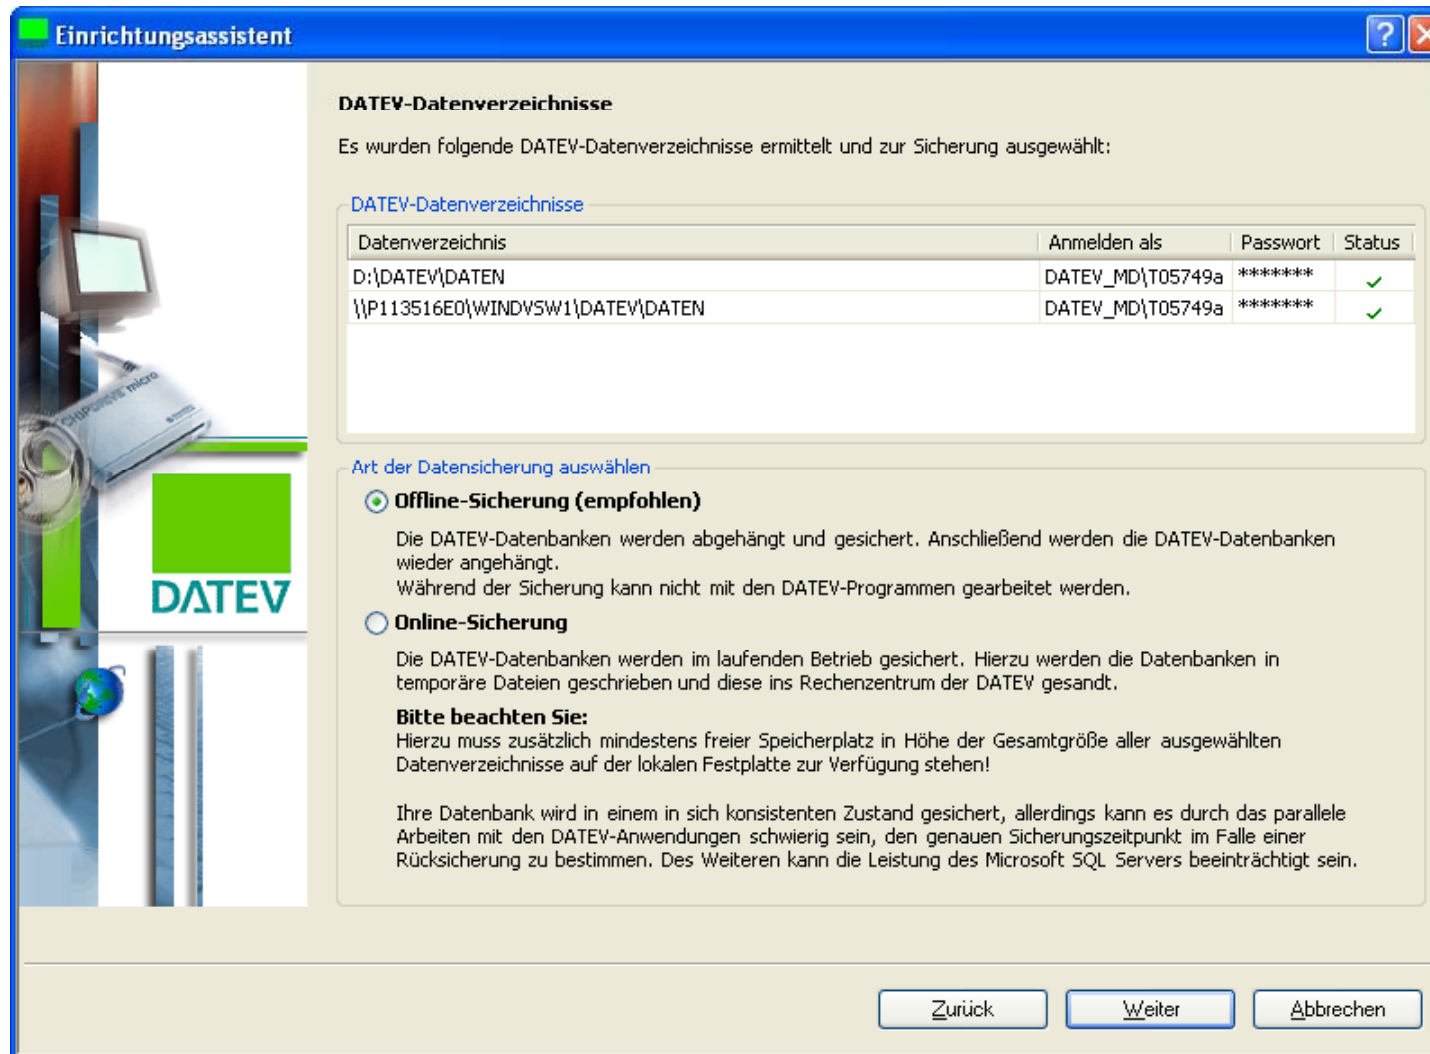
Einrichtungsassistent

DATEV

DATEV-Datenverzeichnisse

Es wurden folgende DATEV-Datenverzeichnisse ermittelt und zur Sicherung ausgewählt:

DATEV-Datenverzeichnisse

| Datenverzeichnis | Anmelden als | Passwort | Status |
|---|---|---|---|
| D:\DATEV\DATEN | DATEV_MD\T05749a | ******* | ✓ |
| \\P113516E0\WINDVSW1\DATEV\DATEN | DATEV_MD\T05749a | ******* | ✓ |

Art der Datensicherung auswählen

Offline-Sicherung (empfohlen)

Die DATEV-Datenbanken werden abgehängt und gesichert. Anschließend werden die DATEV-Datenbanken wieder angehängt.
Während der Sicherung kann nicht mit den DATEV-Programmen gearbeitet werden.

Online-Sicherung

Die DATEV-Datenbanken werden im laufenden Betrieb gesichert. Hierzu werden die Datenbanken in temporäre Dateien geschrieben und diese ins Rechenzentrum der DATEV gesandt.

Bitte beachten Sie:
Hierzu muss zusätzlich mindestens freier Speicherplatz in Höhe der Gesamtgröße aller ausgewählten Datenverzeichnisse auf der lokalen Festplatte zur Verfügung stehen!

Ihre Datenbank wird in einem in sich konsistenten Zustand gesichert, allerdings kann es durch das parallele Arbeiten mit den DATEV-Anwendungen schwierig sein, den genauen Sicherungszeitpunkt im Falle einer Rücksicherung zu bestimmen. Des Weiteren kann die Leistung des Microsoft SQL Servers beeinträchtigt sein.

Zurück Weiter Abbrechen